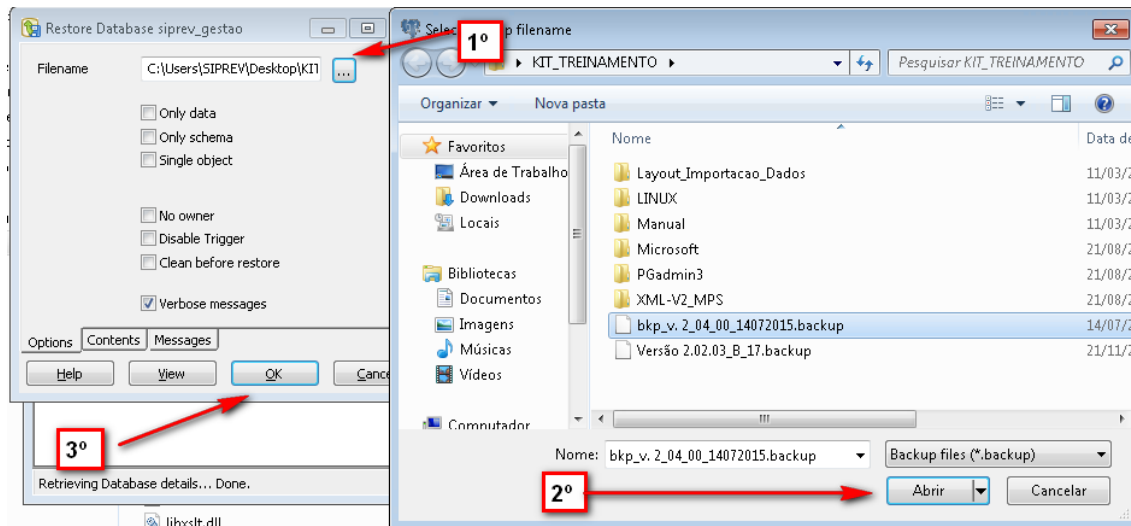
Restore Database siprev_gestao

Filename C:\Users\SIPREV\Desktop\KIT ...

Only data
Only schema
Single object

No owner
Disable Trigger
Clean before restore

Verbose messages

Options Contents Messages

Help View OK Cance

Retrieving Database details... Done.

libxslt.dll

3º

Selec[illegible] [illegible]p filename

1º

KIT_TREINAMENTO

Pesquisar KIT_TREINAMENTO

Organizar ▾ Nova pasta

Favoritos
Área de Trabalho
Downloads
Locais

Bibliotecas
Documentos
Imagens
Músicas
Vídeos

Computador

| Nome | Data de |
|---|---|
| Layout_Importacao_Dados | 11/03/2 |
| LINUX | 11/03/2 |
| Manual | 11/03/2 |
| Microsoft | 21/08/2 |
| PGadmin3 | 21/08/2 |
| XML-V2_MPS | 21/08/2 |
| bkp_v. 2_04_00_14072015.backup | 14/07/2 |
| Versão 2.02.03_B_17.backup | 21/11/2 |

Nome: bkp_v. 2_04_00_14072015.backup

Backup files (*.backup)

2º

Abrir Cancelar